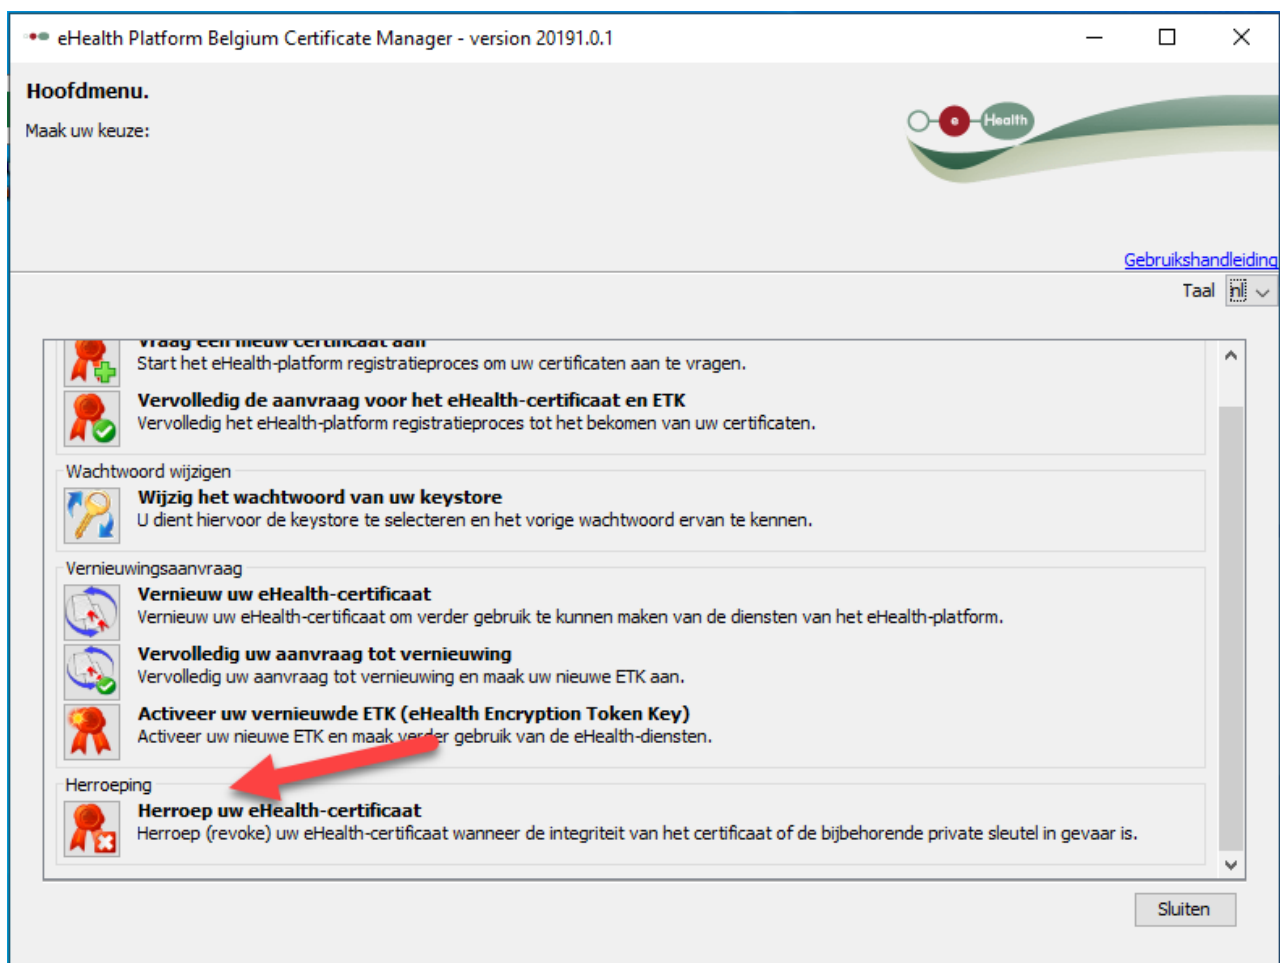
eHealth Platform Belgium Certificate Manager - version 20191.0.1

Hoofdmenu.

Maak uw keuze:

Health

Gebruikshandleiding

Taal nl

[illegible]
Start het eHealth-platform registratieproces om uw certificaten aan te vragen.

Vervolledig de aanvraag voor het eHealth-certificaat en ETK
Vervolledig het eHealth-platform registratieproces tot het bekomen van uw certificaten.

Wachtwoord wijzigen

Wijzig het wachtwoord van uw keystore
U dient hiervoor de keystore te selecteren en het vorige wachtwoord ervan te kennen.

Vernieuwingsaanvraag

Vernieuw uw eHealth-certificaat
Vernieuw uw eHealth-certificaat om verder gebruik te kunnen maken van de diensten van het eHealth-platform.

Vervolledig uw aanvraag tot vernieuwing
Vervolledig uw aanvraag tot vernieuwing en maak uw nieuwe ETK aan.

Activeer uw vernieuwde ETK (eHealth Encryption Token Key)
Activeer uw nieuwe ETK en maak verder gebruik van de eHealth-diensten.

Herroeping

Herroep uw eHealth-certificaat
Herroep (revoke) uw eHealth-certificaat wanneer de integriteit van het certificaat of de bijbehorende private sleutel in gevaar is.

Sluiten